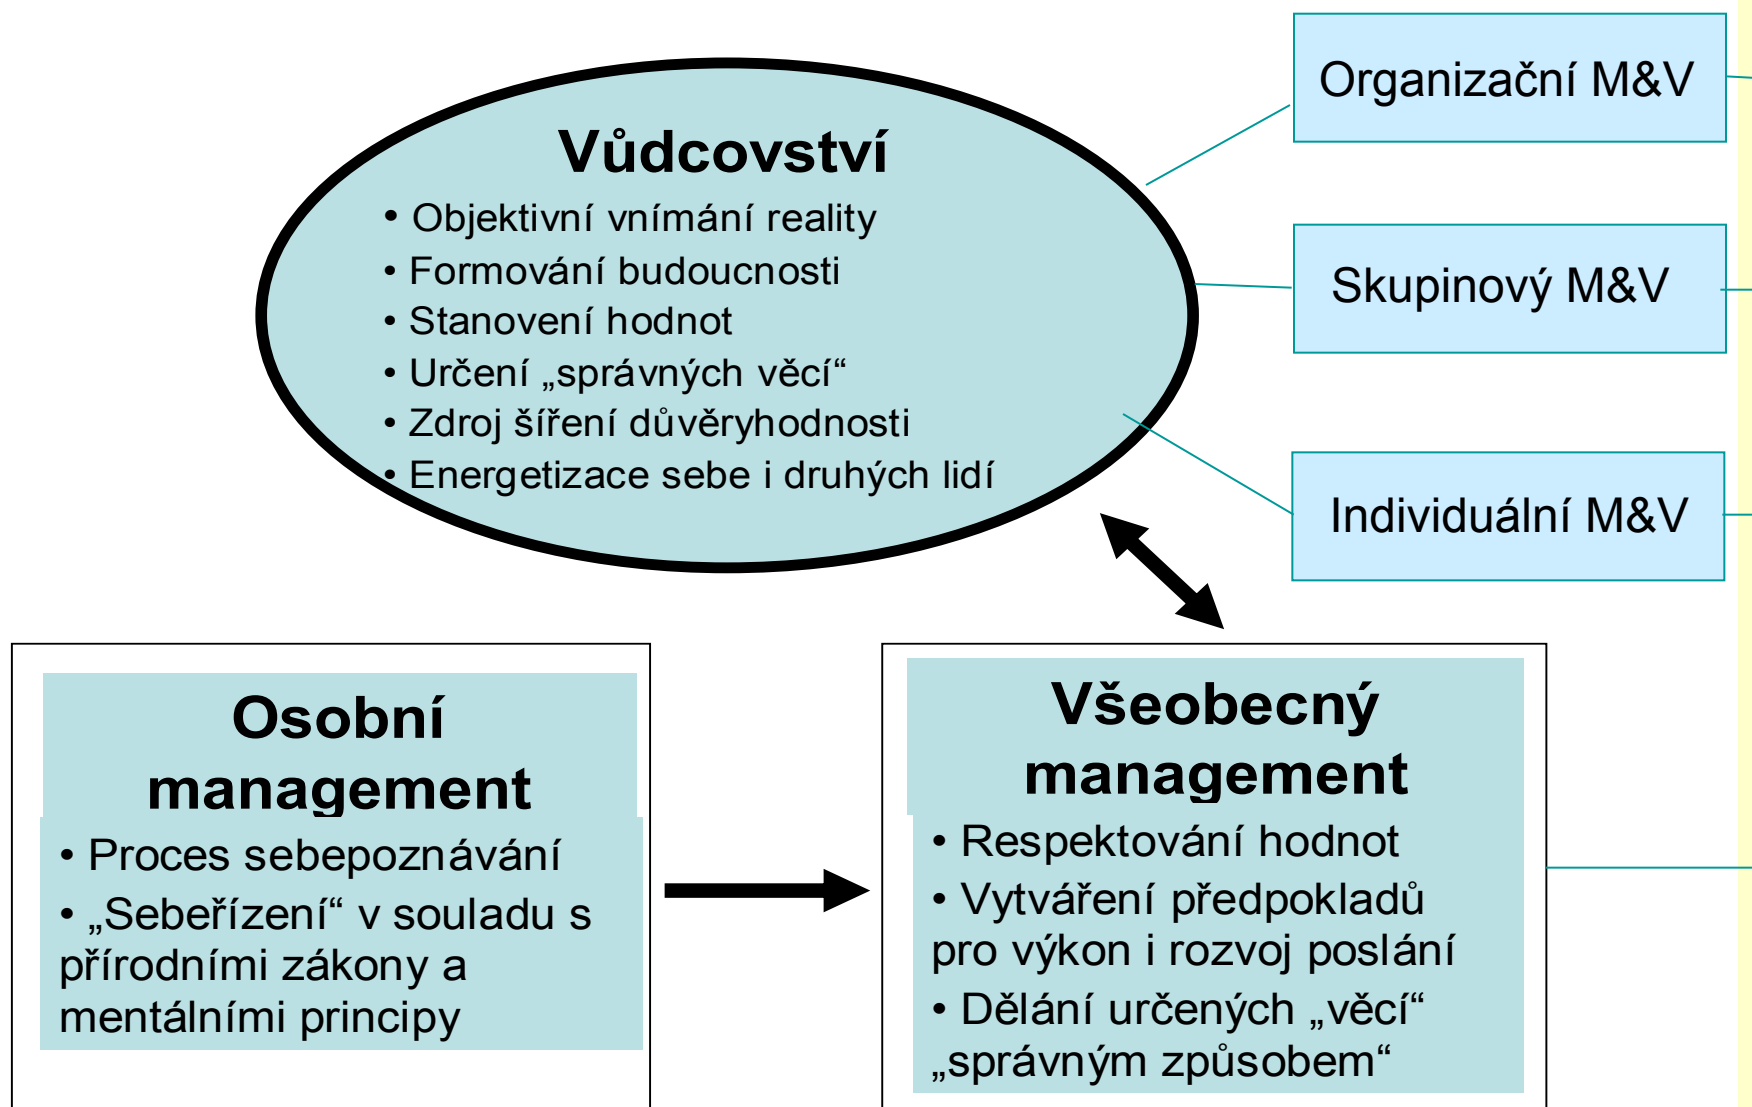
Vůdcovství

• Objektivní vnímání reality
• Formování budoucnosti
• Stanovení hodnot
• Určení „správných věcí“
• Zdroj šíření důvěryhodnosti
• Energetizace sebe i druhých lidí

Organizační M&V

Skupinový M&V

Individuální M&V

Osobní management

• Proces sebepoznávání
• „Sebeřízení“ v souladu s přírodními zákony a mentálními principy

Všeobecný management

• Respektování hodnot
• Vytváření předpokladů pro výkon i rozvoj poslání
• Dělání určených „věcí“ „správným způsobem“